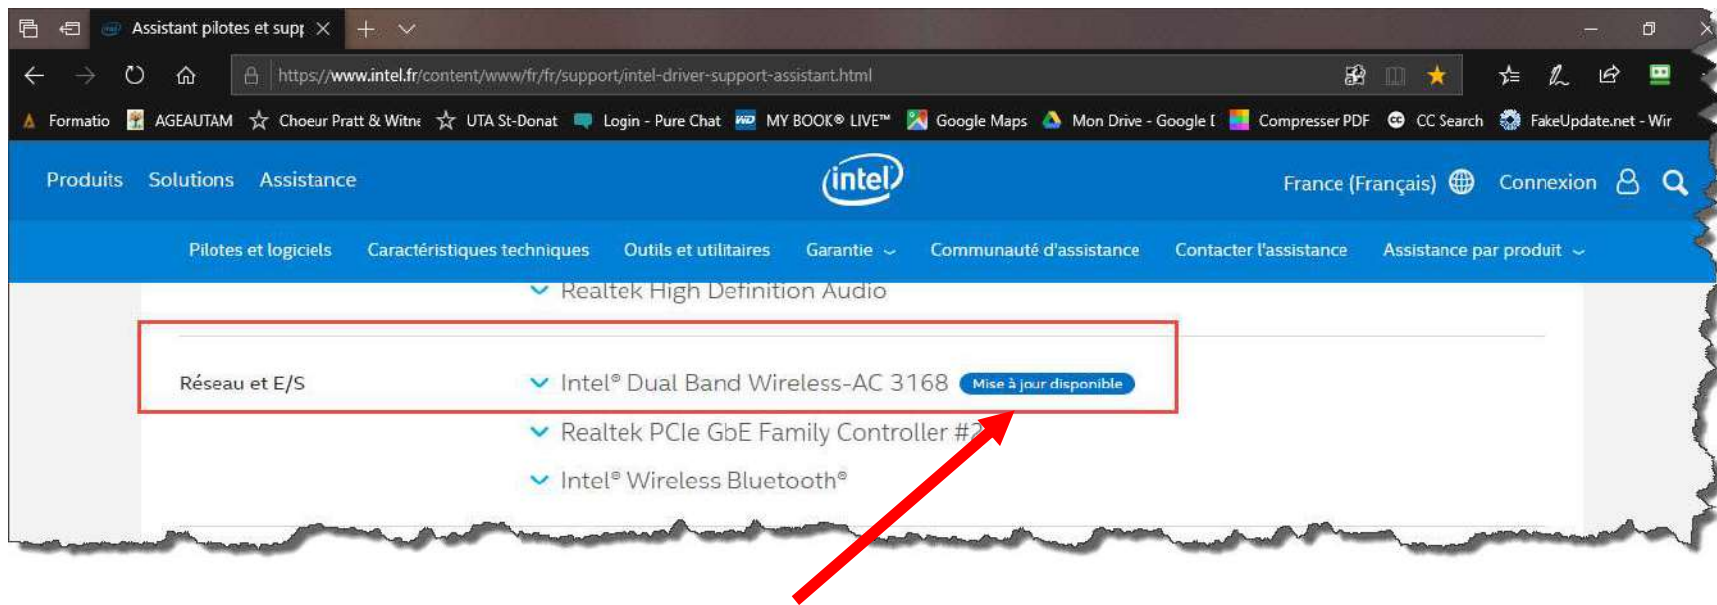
Assistant pilotes et supp ×

https://www.intel.fr/content/www/fr/fr/support/intel-driver-support-assistant.html

Formatio AGEAUTAM Choeur Pratt & Witne UTA St-Donat Login - Pure Chat MY BOOK® LIVE™ Google Maps Mon Drive - Google [ Compresser PDF CC Search FakeUpdate.net - Wir

Produits Solutions Assistance

intel

France (Français) Connexion

Pilotes et logiciels Caractéristiques techniques Outils et utilitaires Garantie Communauté d'assistance Contacter l'assistance Assistance par produit

Realtek High Definition Audio

Réseau et E/S

Intel® Dual Band Wireless-AC 3168 Mise à jour disponible

Realtek PCIe GbE Family Controller #2

Intel® Wireless Bluetooth®